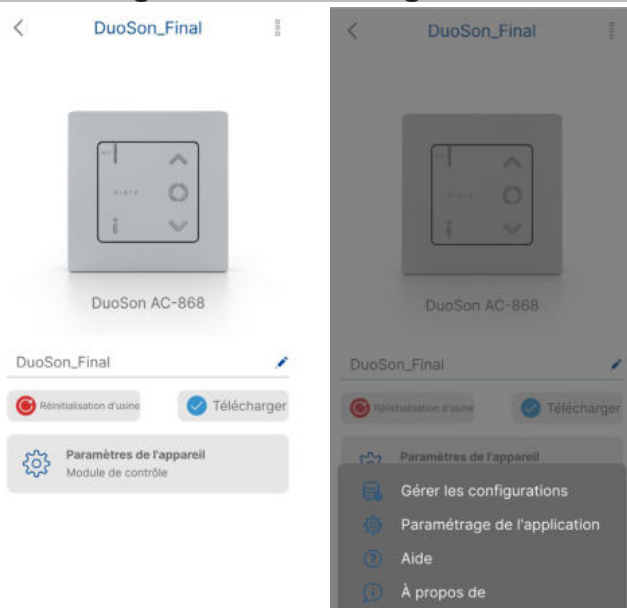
DuoSon_Final

DuoSon AC-868

DuoSon_Final

Réinitialisation d'usine

Télécharger

Paramètres de l'appareil
Module de contrôle

DuoSon_Final

DuoSon AC-868

DuoSon_Final

Réinitialisation d'usine

Télécharger

Paramètres de l'appareil

Gérer les configurations

Paramétrage de l'application

Aide

À propos de